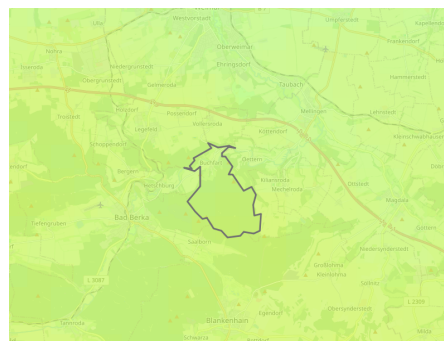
Westerstedt
Ulla
Oberweimar
Ehringsdorf
Taubach
Niedergrunstedt
Obergrunstedt
Gelmeroda
Legefeld
Possendorf
Vollersroda
Mellingen
Buchfart
Oettern
Hetschburg
Bad Berka
Saalborn
Blankenhain
L 3087
L 2308
Großlohma
Kleinlohma
Niedergrossdorf
Egendorf
Schwarza